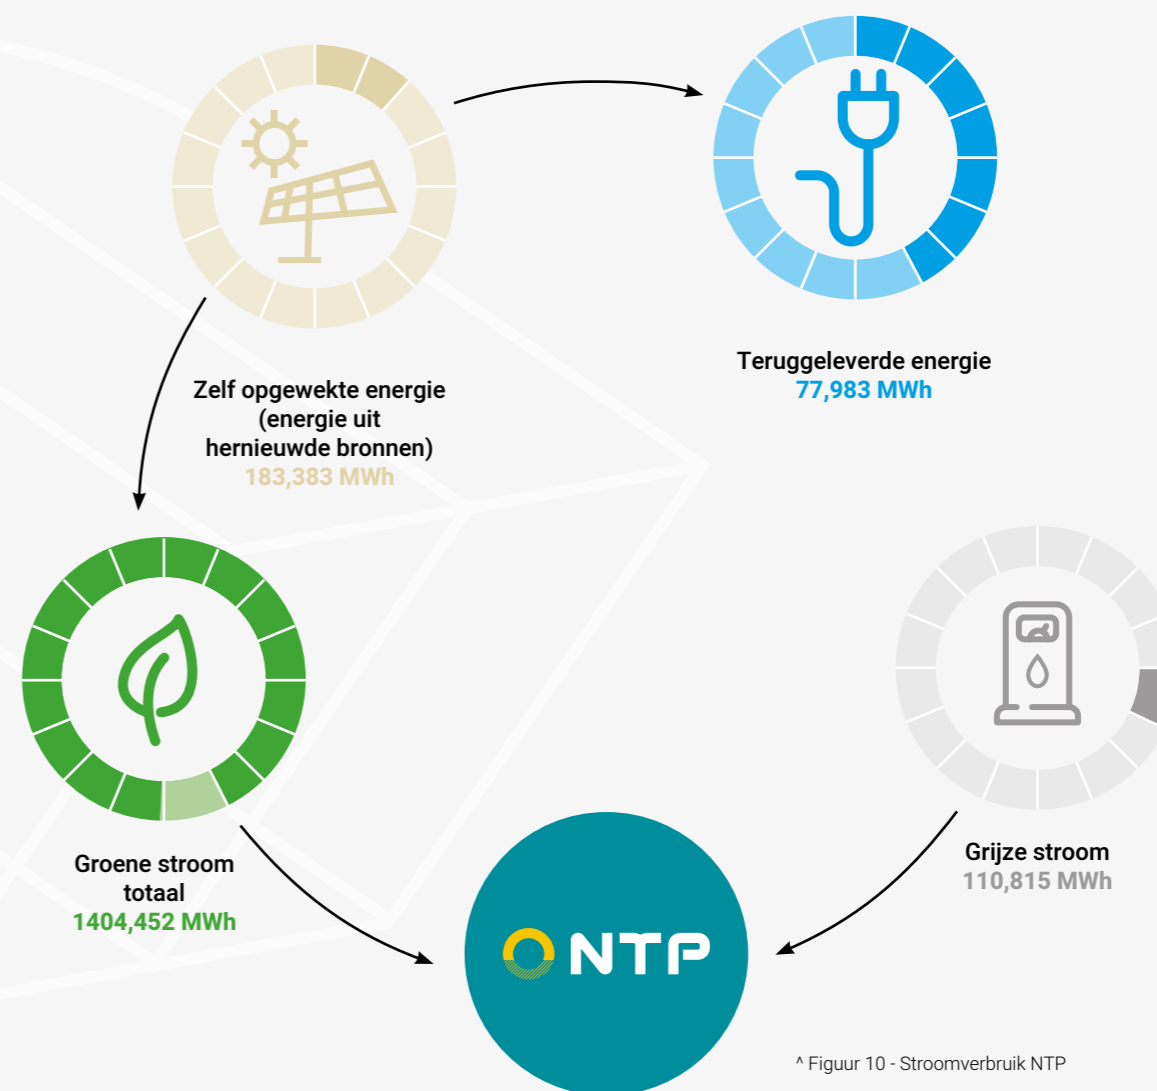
Teruggeleverde energie
77,983 MWh

Zelf opgewekte energie (energie uit hernieuwde bronnen)
183,383 MWh

Groene stroom totaal
1404,452 MWh

Grijze stroom
110,815 MWh

NTP

^ Figuur 10 - Stroomverbruik NTP